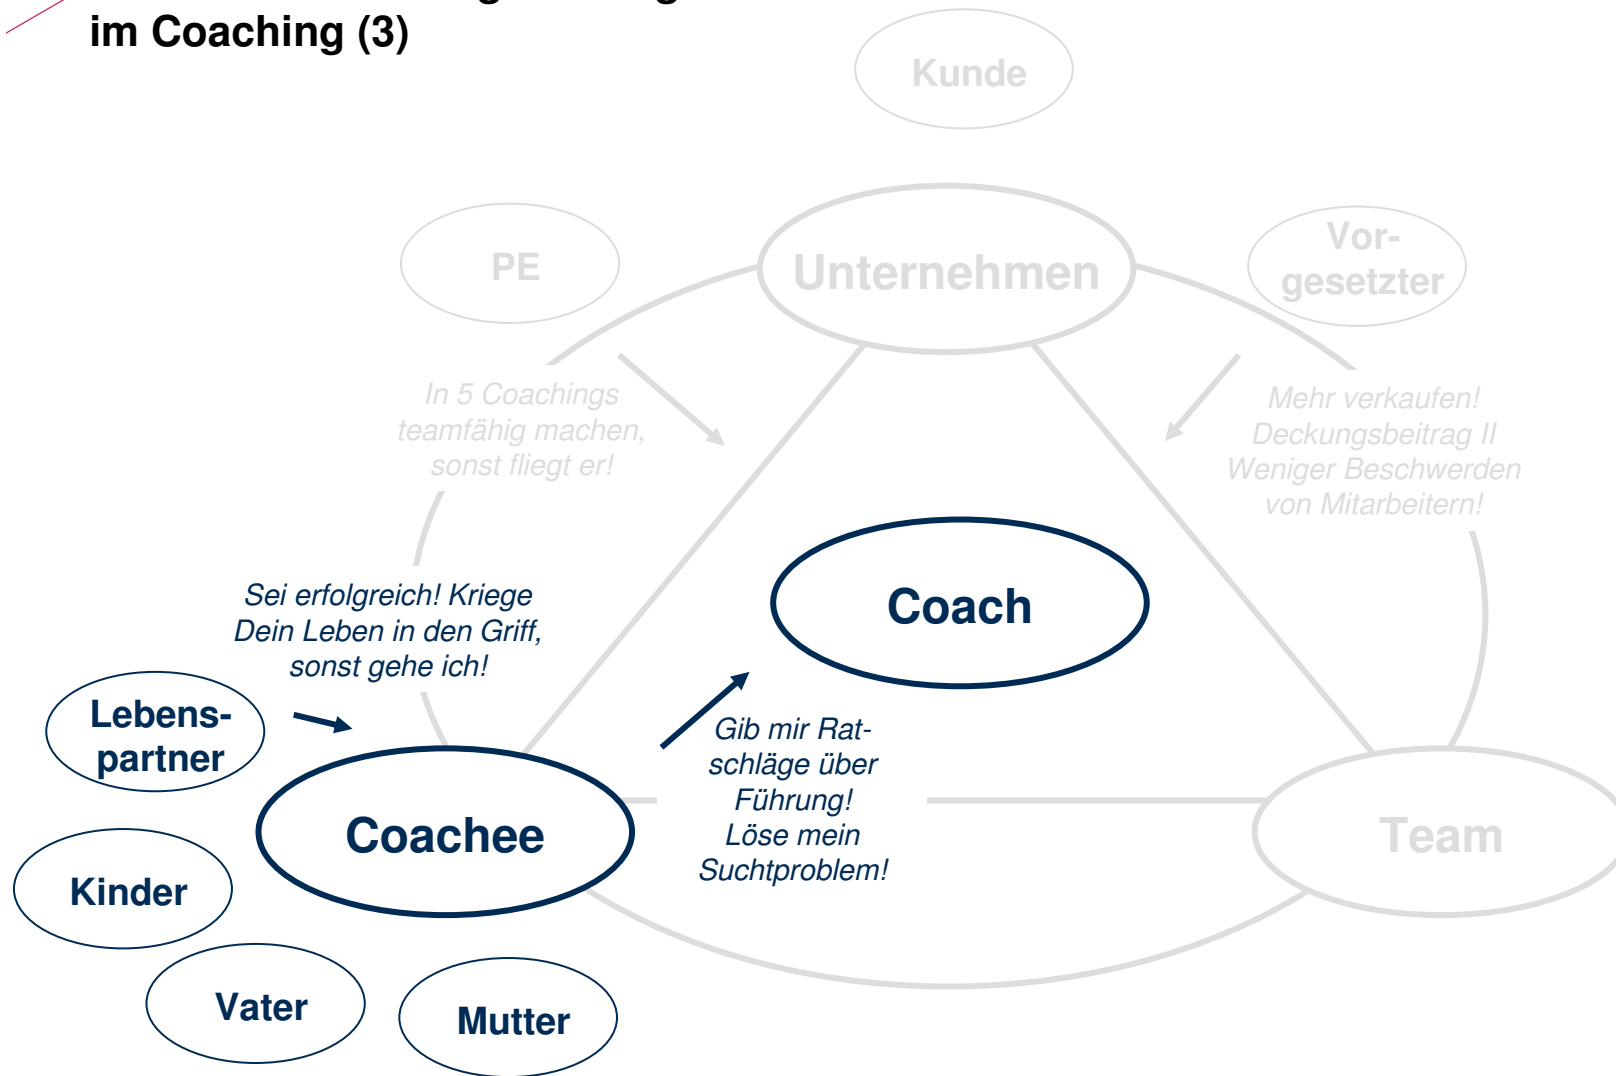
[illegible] im Coaching (3)

Kunde

PE

Unternehmen

Vorgesetzter

In 5 Coachings teamfähig machen, sonst fliegt er!

Mehr verkaufen! Deckungsbeitrag II Weniger Beschwerden von Mitarbeitern!

Sei erfolgreich! Kriege Dein Leben in den Griff, sonst gehe ich!

Coach

Lebenspartner

Coachee

Gib mir Ratschläge über Führung! Löse mein Suchtproblem!

Team

Kinder

Vater

Mutter